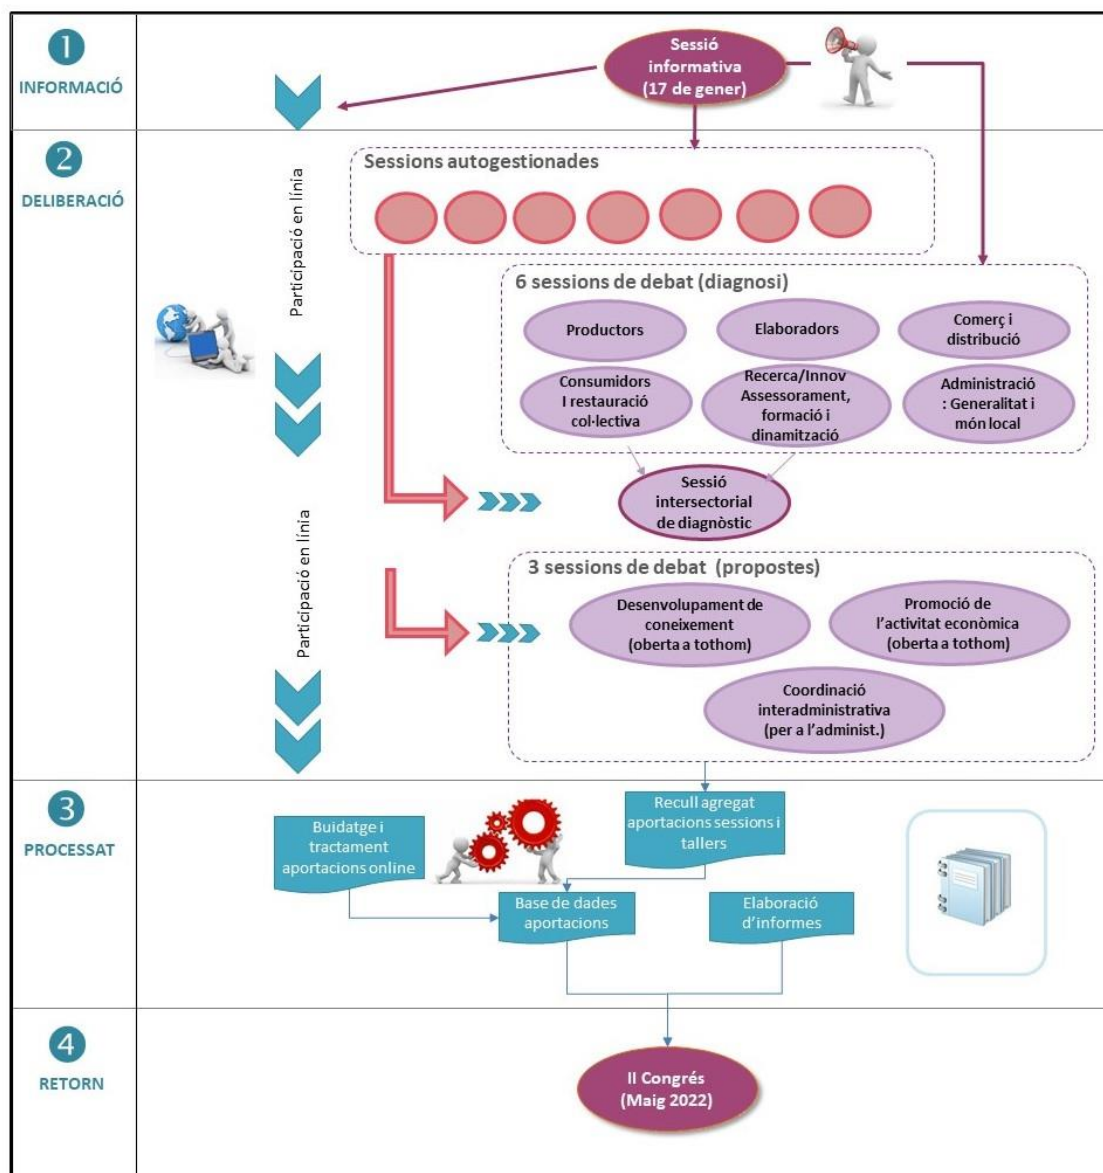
1
INFORMACIÓ

Sessió informativa (17 de gener)

2
DELIBERACIÓ

Participació en línia

Sessions autogestionades

6 sessions de debat (diagnosi)

Productors

Elaboradors

Comerç i distribució

Consumidors I restauració col·lectiva

Recerca/Innov Assessorament, formació i dinamització

Administració : Generalitat i món local

Sessió intersectorial de diagnòstic

Participació en línia

3 sessions de debat (propostes)

Desenvolupament de coneixement (oberta a tothom)

Promoció de l'activitat econòmica (oberta a tothom)

Coordinació interadministrativa (per a l'administ.)

3
PROCESSAT

Buidatge i tractament aportacions online

Recull agregat aportacions sessions i tallers

Base de dades aportacions

Elaboració d'informes

4
RETORN

II Congrés (Maig 2022)